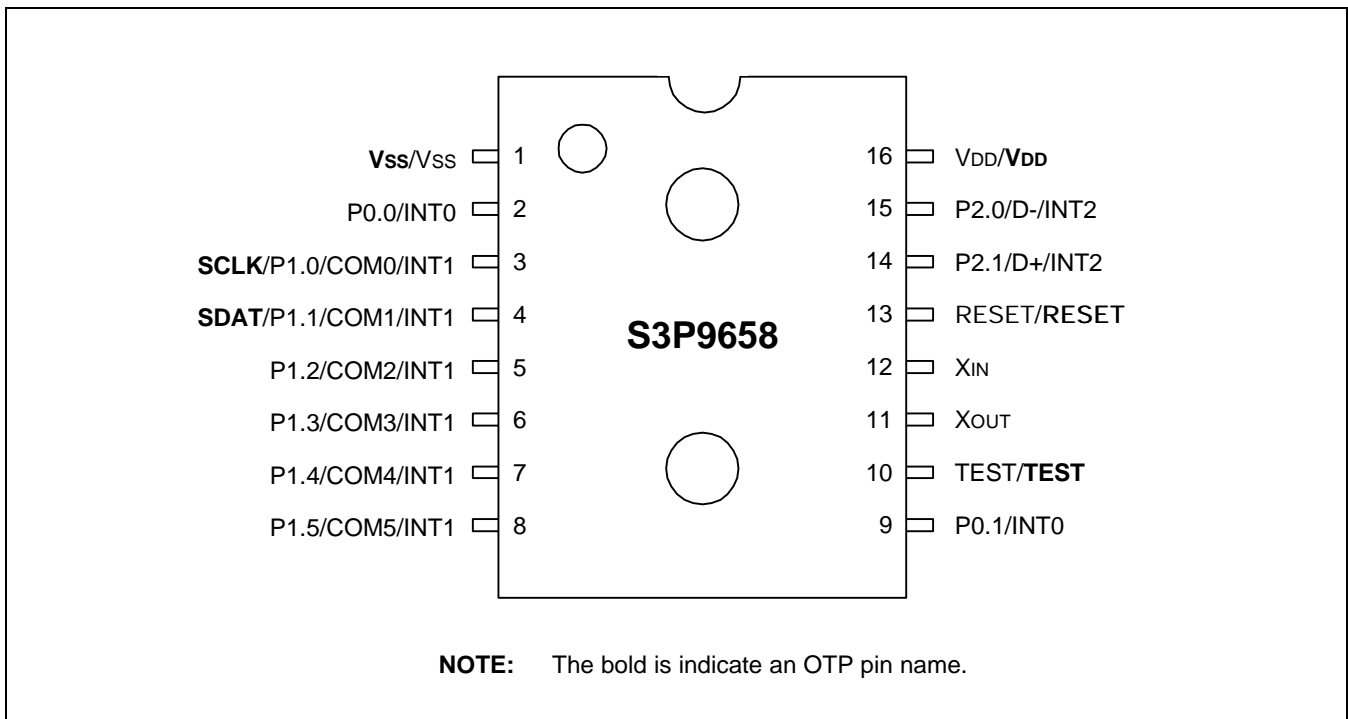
Vss/Vss 1
P0.0/INT0 2
SCLK/P1.0/COM0/INT1 3
SDAT/P1.1/COM1/INT1 4
P1.2/COM2/INT1 5
P1.3/COM3/INT1 6
P1.4/COM4/INT1 7
P1.5/COM5/INT1 8

S3P9658

16 VDD/VDD
15 P2.0/D-/INT2
14 P2.1/D+/INT2
13 RESET/RESET
12 XIN
11 XOUT
10 TEST/TEST
9 P0.1/INT0

NOTE: The bold is indicate an OTP pin name.